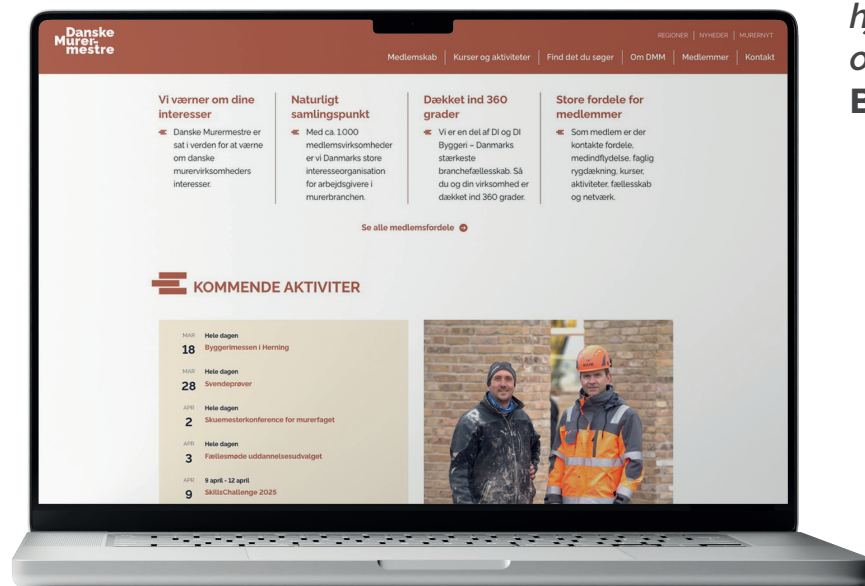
Danske Murer-mestre

REGIONER | NYHEDER | MURERNYT

Medlemskab | Kurser og aktiviteter | Find det du søger | Om DMM | Medlemmer | Kontakt

Vi værner om dine interesser

Danske Murermestre er sat i verden for at værne om danske murervirksomheders interesser.

Naturligt samlingspunkt

Med ca. 1.000 medlemsvirksomheder er vi Danmarks store interesseorganisation for arbejdsgivere i murerbranchen.

Dækket ind 360 grader

Vi er en del af DI og DI Byggeri – Danmarks stærkeste branchefællesskab. Så du og din virksomhed er dækket ind 360 grader.

Store fordele for medlemmer

Som medlem er der kontakte fordele, medindflydelse, faglig rygdækning, kurser, aktiviteter, fællesskab og netværk.

Se alle medlemsfordele

KOMMENDE AKTIVITER

MAR 18 Hele dagen Byggerimessen i Herning

MAR 28 Hele dagen Svendeprøver

APR 2 Hele dagen Skuemesterkonference for murerfaget

APR 3 Hele dagen Fællesmøde uddannelsesudvalget

APR 9 9 april - 12 april SkillsChallenge 2025

h
o
E